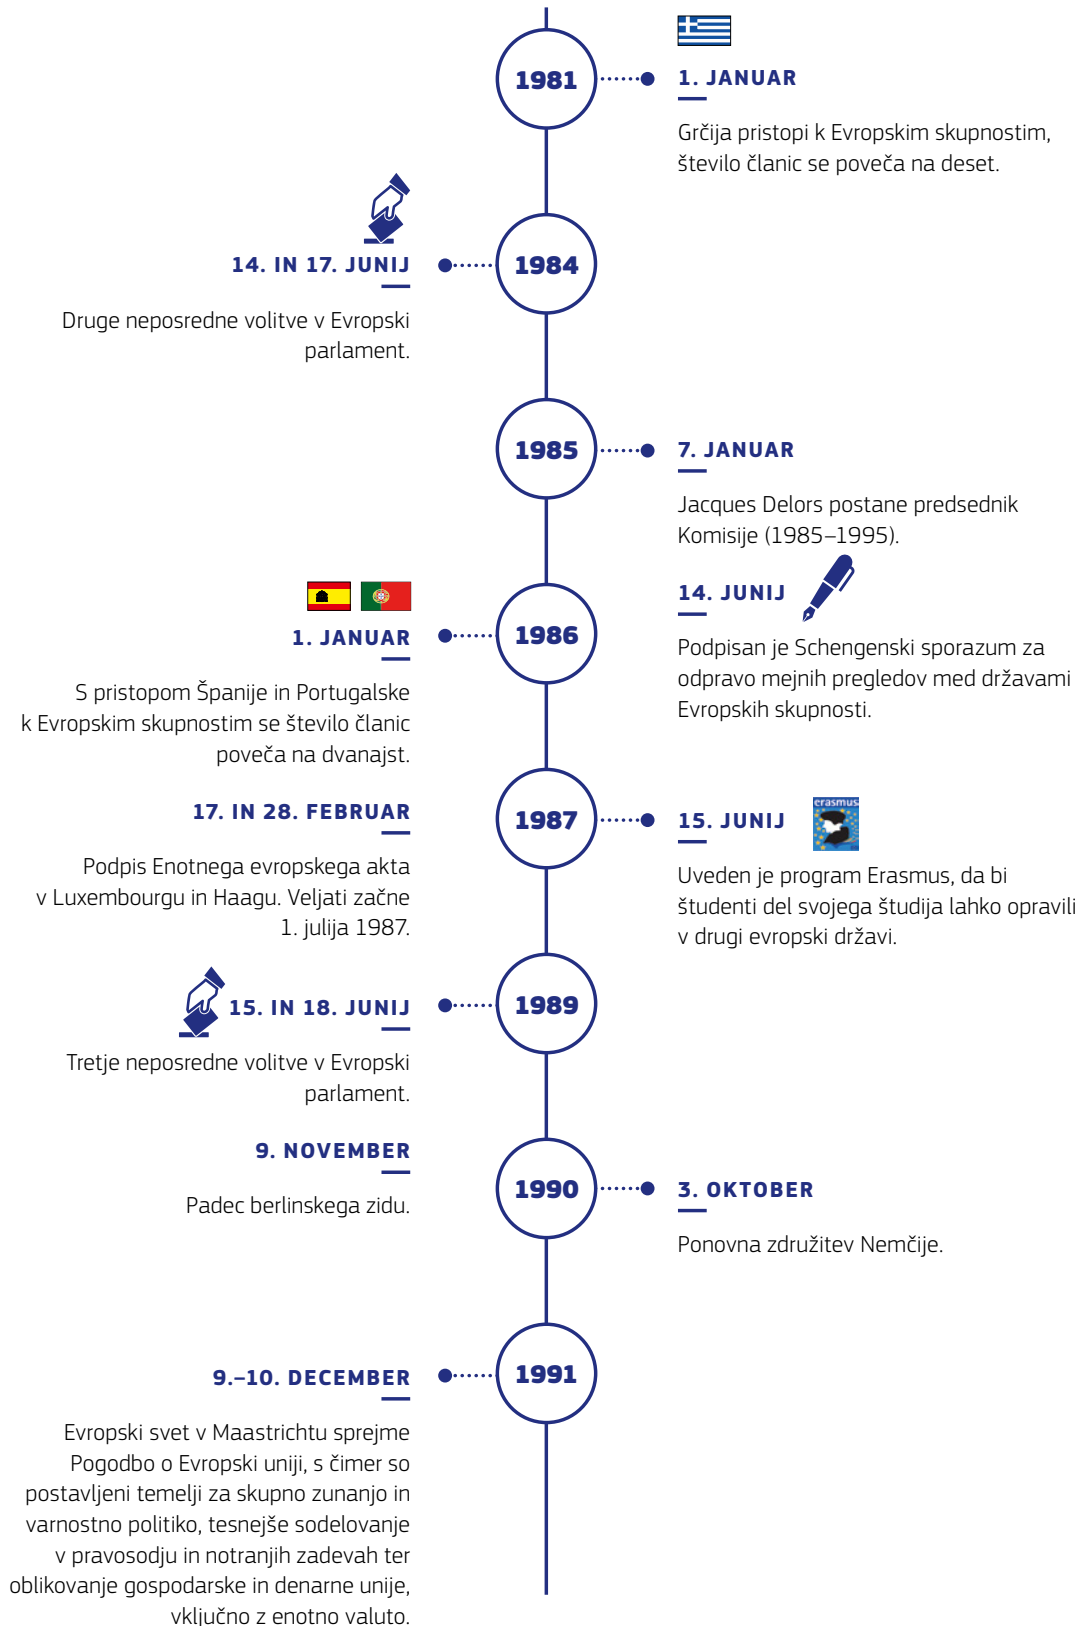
1981

1. JANUAR

Grčija pristopi k Evropskim skupnostim, število članic se poveča na deset.

14. IN 17. JUNIJ

1984

Druge neposredne volitve v Evropski parlament.

1985

7. JANUAR

Jacques Delors postane predsednik Komisije (1985–1995).

1. JANUAR

1986

S pristopom Španije in Portugalske k Evropskim skupnostim se število članic poveča na dvanajst.

14. JUNIJ

Podpisan je Schengenski sporazum za odpravo mejnih pregledov med državami Evropskih skupnosti.

17. IN 28. FEBRUAR

1987

Podpis Enotnega evropskega akta v Luxembourgu in Haagu. Veljati začne 1. julija 1987.

15. JUNIJ

erasmus

Uveden je program Erasmus, da bi študenti del svojega študija lahko opravili v drugi evropski državi.

15. IN 18. JUNIJ

1989

Tretje neposredne volitve v Evropski parlament.

9. NOVEMBER

Padec berlinskega zidu.

1990

3. OKTOBER

Ponovna združitev Nemčije.

9.–10. DECEMBER

1991

Evropski svet v Maastrichtu sprejme Pogodbo o Evropski uniji, s čimer so postavljeni temelji za skupno zunanjo in varnostno politiko, tesnejše sodelovanje v pravosodju in notranjih zadevah ter oblikovanje gospodarske in denarne unije, vključno z enotno valuto.